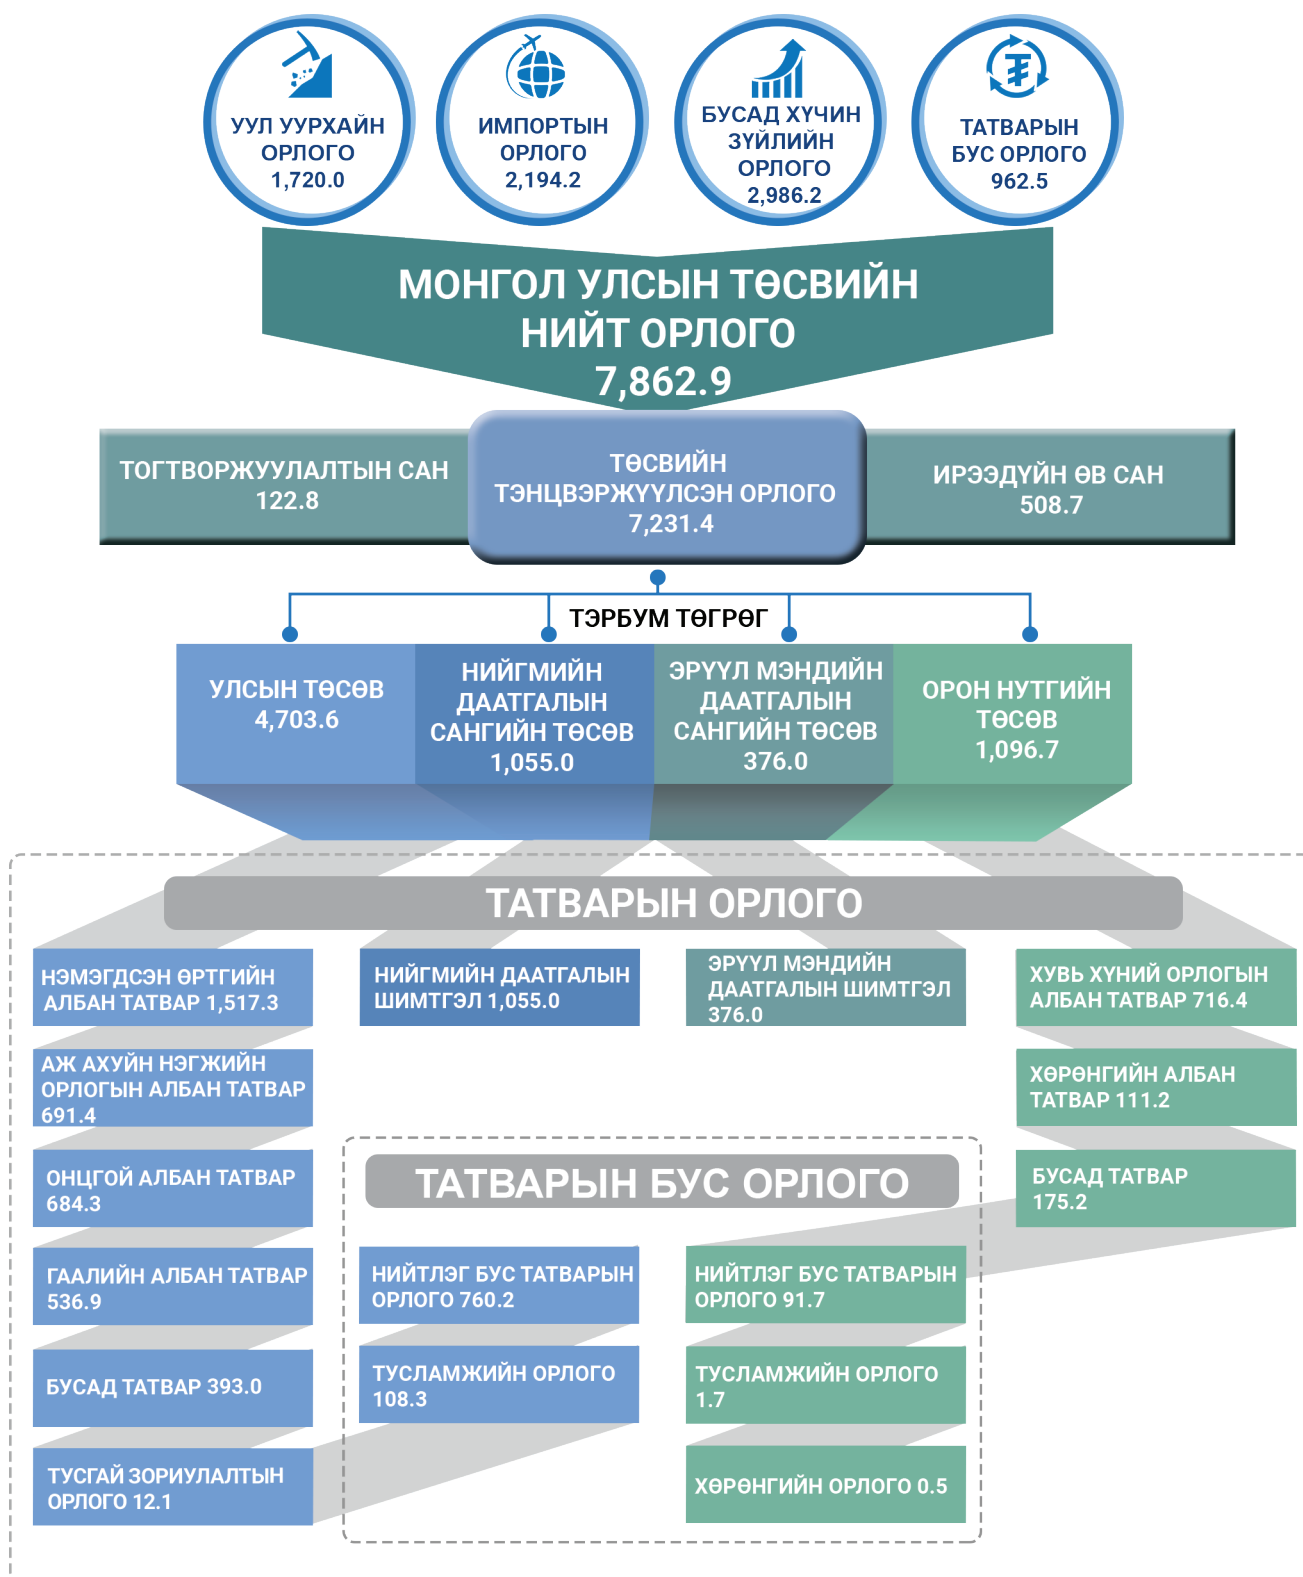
УУЛ УУРХАЙН ОРЛОГО 1,720.0

ИМПОРТЫН ОРЛОГО 2,194.2

БУСАД ХҮЧИН ЗҮЙЛИЙН ОРЛОГО 2,986.2

ТАТВАРЫН БУС ОРЛОГО 962.5

МОНГОЛ УЛСЫН ТӨСВИЙН НИЙТ ОРЛОГО 7,862.9

ТОГТВОРЖУУЛАЛТЫН САН 122.8

ТӨСВИЙН ТЭНЦВЭРЖҮҮЛСЭН ОРЛОГО 7,231.4

ИРЭЭДҮЙН ӨВ САН 508.7

ТЭРБУМ ТӨГРӨГ

УЛСЫН ТӨСӨВ 4,703.6

НИЙГМИЙН ДААТГАЛЫН САНГИЙН ТӨСӨВ 1,055.0

ЭРҮҮЛ МЭНДИЙН ДААТГАЛЫН САНГИЙН ТӨСӨВ 376.0

ОРОН НУТГИЙН ТӨСӨВ 1,096.7

ТАТВАРЫН ОРЛОГО

НЭМЭГДСЭН ӨРТГИЙН АЛБАН ТАТВАР 1,517.3

НИЙГМИЙН ДААТГАЛЫН ШИМТГЭЛ 1,055.0

ЭРҮҮЛ МЭНДИЙН ДААТГАЛЫН ШИМТГЭЛ 376.0

ХУВЬ ХҮНИЙ ОРЛОГЫН АЛБАН ТАТВАР 716.4

АЖ АХУЙН НЭГЖИЙН ОРЛОГЫН АЛБАН ТАТВАР 691.4

ХӨРӨНГИЙН АЛБАН ТАТВАР 111.2

ОНЦГОЙ АЛБАН ТАТВАР 684.3

ТАТВАРЫН БУС ОРЛОГО

БУСАД ТАТВАР 175.2

ГААЛИЙН АЛБАН ТАТВАР 536.9

НИЙТЛЭГ БУС ТАТВАРЫН ОРЛОГО 760.2

НИЙТЛЭГ БУС ТАТВАРЫН ОРЛОГО 91.7

БУСАД ТАТВАР 393.0

ТУСЛАМЖИЙН ОРЛОГО 108.3

ТУСЛАМЖИЙН ОРЛОГО 1.7

ТУСГАЙ ЗОРИУЛАЛТЫН ОРЛОГО 12.1

ХӨРӨНГИЙН ОРЛОГО 0.5